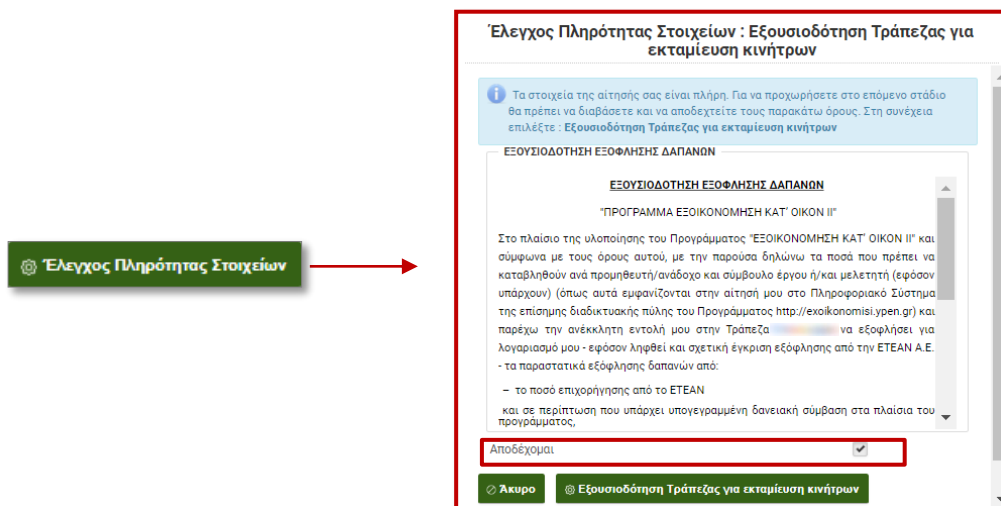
Έλεγχος Πληρότητας Στοιχείων

Έλεγχος Πληρότητας Στοιχείων : Εξουσιοδότηση Τράπεζας για εκταμίευση κινήτρων

Τα στοιχεία της αίτησής σας είναι πλήρη. Για να προχωρήσετε στο επόμενο στάδιο θα πρέπει να διαβάσετε και να αποδεχτείτε τους παρακάτω όρους. Στη συνέχεια επιλέξτε : Εξουσιοδότηση Τράπεζας για εκταμίευση κινήτρων

ΕΞΟΥΣΙΟΔΟΤΗΣΗ ΕΞΟΦΛΗΣΗΣ ΔΑΠΑΝΩΝ

ΕΞΟΥΣΙΟΔΟΤΗΣΗ ΕΞΟΦΛΗΣΗΣ ΔΑΠΑΝΩΝ

"ΠΡΟΓΡΑΜΜΑ ΕΞΟΙΚΟΝΟΜΗΣΗ ΚΑΤ' ΟΙΚΟΝ ΙΙ"

Στο πλαίσιο της υλοποίησης του Προγράμματος "ΕΞΟΙΚΟΝΟΜΗΣΗ ΚΑΤ' ΟΙΚΟΝ ΙΙ" και σύμφωνα με τους όρους αυτού, με την παρούσα δηλώνω τα ποσά που πρέπει να καταβληθούν ανά προμηθευτή/ανάδοχο και σύμβουλο έργου ή/και μελετητή (εφόσον υπάρχουν) (όπως αυτά εμφανίζονται στην αίτησή μου στο Πληροφοριακό Σύστημα της επίσημης διαδικτυακής πύλης του Προγράμματος http://exoikonomisi.ypen.gr) και παρέχω την ανέκκλητη εντολή μου στην Τράπεζα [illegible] να εξοφλήσει για λογαριασμό μου - εφόσον ληφθεί και σχετική έγκριση εξόφλησης από την ΕΤΕΑΝ Α.Ε. - τα παραστατικά εξόφλησης δαπανών από:

– το ποσό επιχορήγησης από το ΕΤΕΑΝ

και σε περίπτωση που υπάρχει υπογεγραμμένη δανειακή σύμβαση στα πλαίσια του προγράμματος,

Αποδέχομαι

Άκυρο

Εξουσιοδότηση Τράπεζας για εκταμίευση κινήτρων